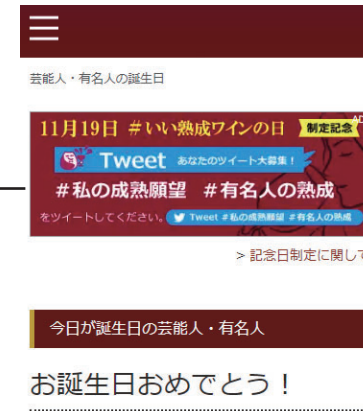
芸能人・有名人の誕生日

11月19日 #いい熟成ワインの日 制定記念

Tweet あなたのツイート大募集！

#私の成熟願望 #有名人の熟成

をツイートしてください。 Tweet #私の成熟願望 #有名人の熟成

> 記念日制定に関して

今日が誕生日の芸能人・有名人

お誕生日おめでとう！